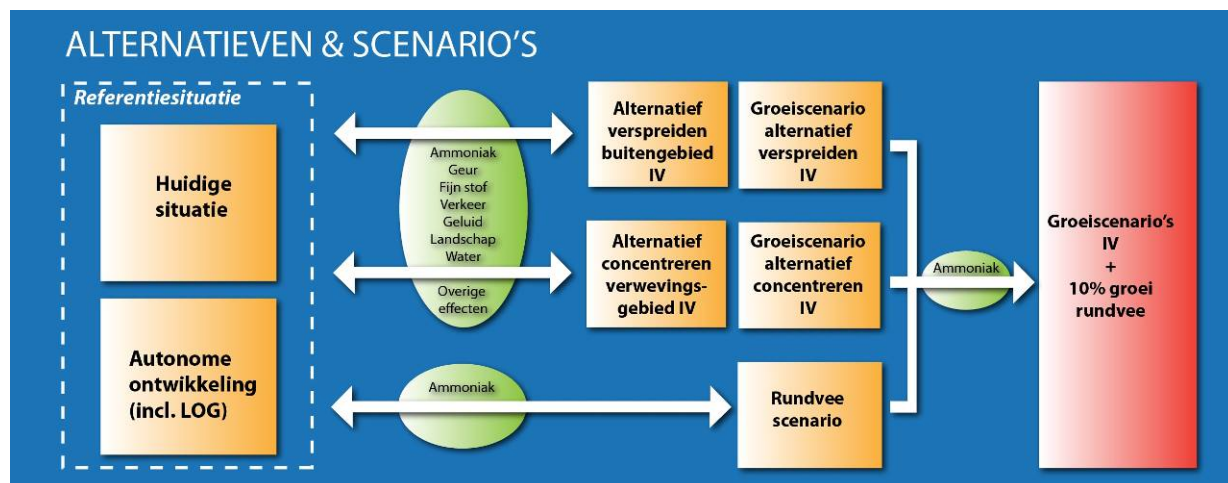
ALTERNATIEVEN & SCENARIO'S

Referentiesituatie

Huidige situatie

Autonome ontwikkeling (incl. LOG)

Ammoniak
Geur
Fijn stof
Verkeer
Geluid
Landschap
Water

Overige effecten

Alternatief verspreiden buitengebied IV

Groeiscenario alternatief verspreiden IV

Alternatief concentreren verwevingsgebied IV

Groeiscenario alternatief concentreren IV

Ammoniak

Rundvee scenario

Ammoniak

Groeiscenario's IV + 10% groei rundvee